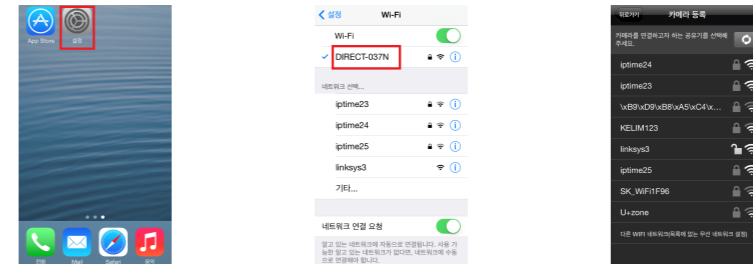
App Store
설정

전화
Mail
Safari
음악

< 설정
Wi-Fi

Wi-Fi
✓ DIRECT-037N

네트워크 선택...
iptime23
iptime24
iptime25
linksys3
기타...

네트워크 연결 요청
알고 있는 네트워크에 자동으로 연결됩니다. 사용 가능한 알고 있는 네트워크가 없다면, 네트워크에 수동으로 연결해야 합니다.

뒤로가기
카메라 등록
카메라를 연결하고자 하는 공유기를 선택해 주세요.

iptime24
iptime23
\xB9\xD9\xB8\xA5\xC4\x...
KELIM123
linksys3
iptime25
SK_WiFi1F96
U+zone
다른 WIFI 네트워크(목록에 없는 무선 네트워크 설정)